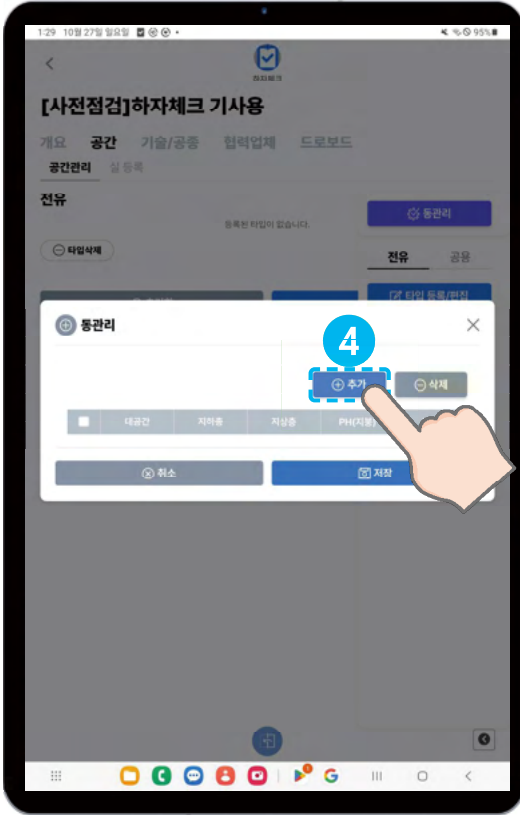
1:29 10월 27일 일요일

95%

하자체크

[사전점검]하자체크 기사용

개요 공간 기술/공종 협력업체 드로보드

공간관리 실 등록

전유

등록된 타입이 없습니다.

타입삭제

동관리

전유 공용

타입 등록/편집

동관리

4

추가

삭제

| | 대공간 | 지하층 | 지상층 | PH(지붕) |
|---|---|---|---|---|

취소

저장